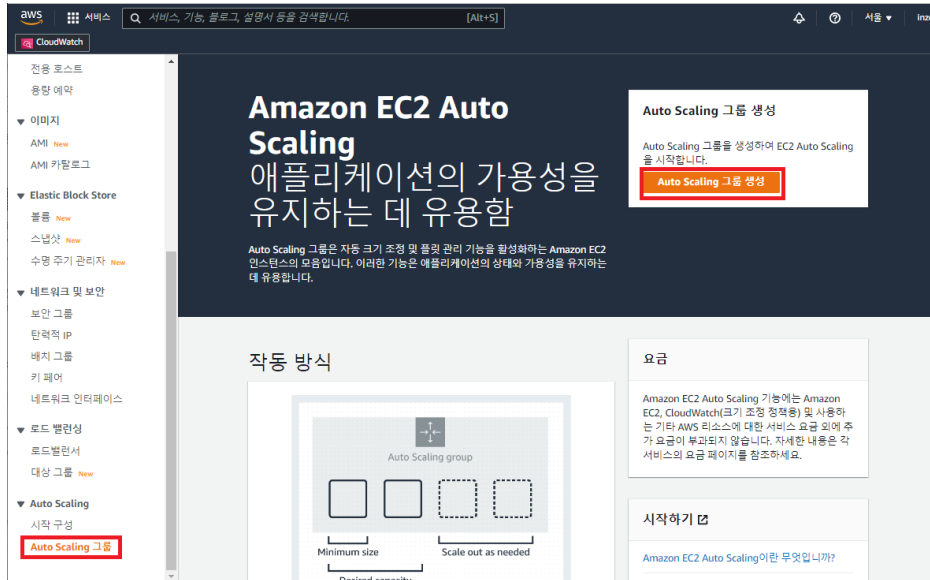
aws 서비스 서비스, 기능, 블로그, 설명서 등을 검색합니다. [Alt+S] 서울 ▾ inz

CloudWatch

전용 호스트
용량 예약

▼ 이미지
AMI New
AMI 카탈로그

▼ Elastic Block Store
볼륨 New
스냅샷 New
수명 주기 관리자 New

▼ 네트워크 및 보안
보안 그룹
탄력적 IP
배치 그룹
키 페어
네트워크 인터페이스

▼ 로드 밸런싱
로드밸런서
대상 그룹 New

▼ Auto Scaling
시작 구성
Auto Scaling 그룹

Amazon EC2 Auto Scaling
애플리케이션의 가용성을 유지하는 데 유용함

Auto Scaling 그룹은 자동 크기 조정 및 플릿 관리 기능을 활성화하는 Amazon EC2 인스턴스의 모음입니다. 이러한 기능은 애플리케이션의 상태와 가용성을 유지하는 데 유용합니다.

Auto Scaling 그룹 생성

Auto Scaling 그룹을 생성하여 EC2 Auto Scaling을 시작합니다.

Auto Scaling 그룹 생성

작동 방식

Auto Scaling group

Minimum size

Scale out as needed

요금

Amazon EC2 Auto Scaling 기능에는 Amazon EC2, CloudWatch(크기 조정 정책용) 및 사용하는 기타 AWS 리소스에 대한 서비스 요금 외에 추가 요금이 부과되지 않습니다. 자세한 내용은 각 서비스의 요금 페이지를 참조하세요.

시작하기

Amazon EC2 Auto Scaling이란 무엇입니까?